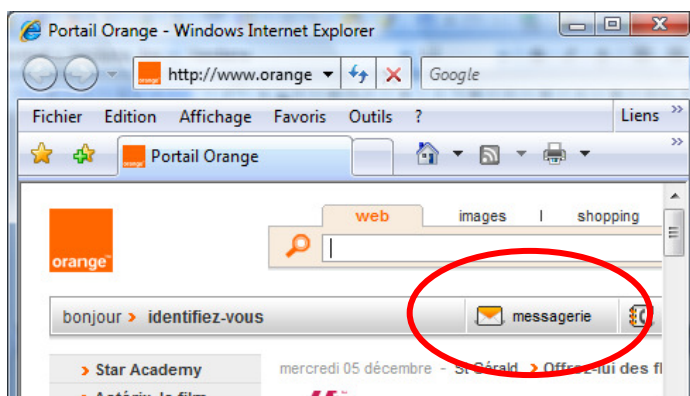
Portail Orange - Windows Internet Explorer

http://www.orange

Google

Fichier Edition Affichage Favoris Outils ?

Liens

Portail Orange

orange™

web images | shopping

bonjour > identifiez-vous

messagerie

> Star Academy

> Astérix, le film

mercredi 05 décembre - St Gérald > Offrez-lui des fl